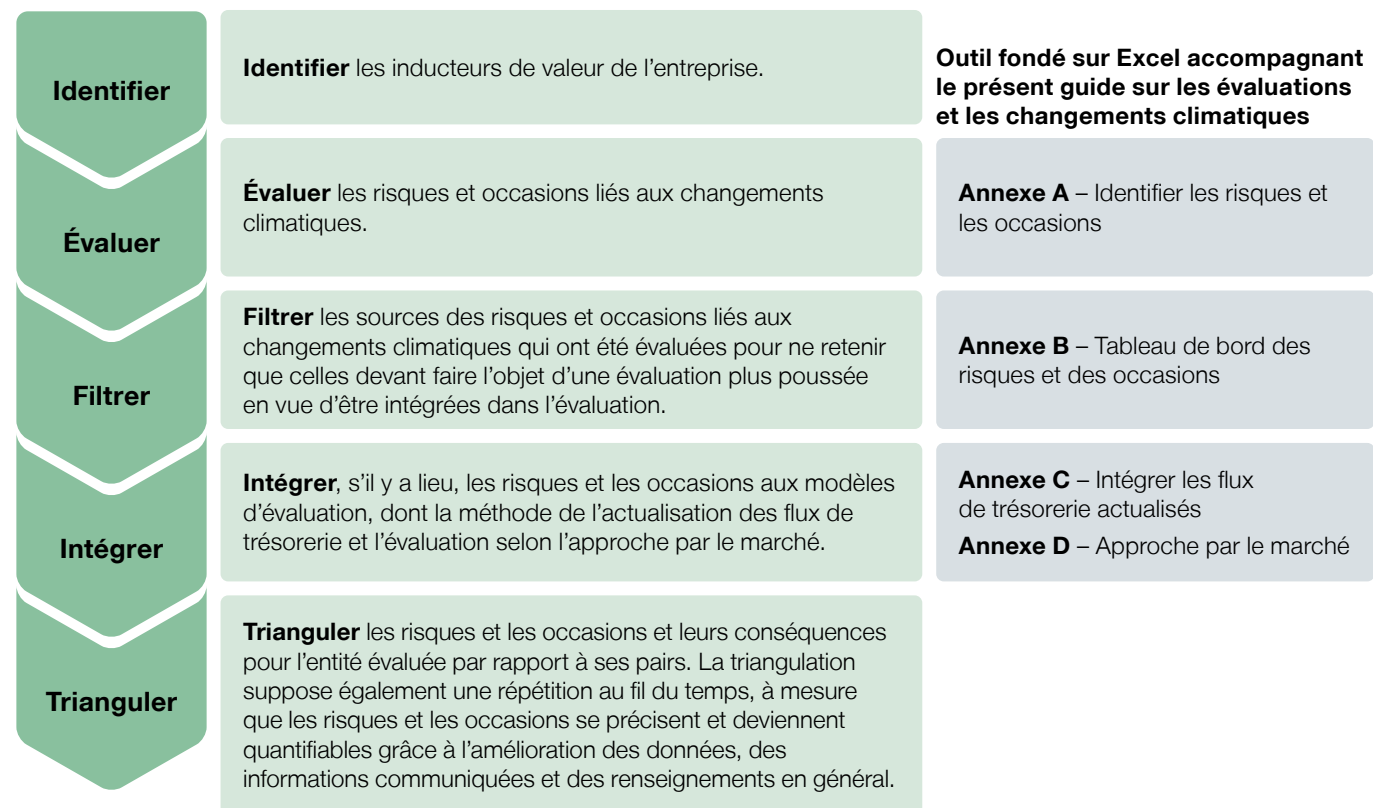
Identifier

Identifier les inducteurs de valeur de l’entreprise.

Évaluer

Évaluer les risques et occasions liés aux changements climatiques.

Filtrer

Filtrer les sources des risques et occasions liés aux changements climatiques qui ont été évaluées pour ne retenir que celles devant faire l’objet d’une évaluation plus poussée en vue d’être intégrées dans l’évaluation.

Intégrer

Intégrer, s’il y a lieu, les risques et les occasions aux modèles d’évaluation, dont la méthode de l’actualisation des flux de trésorerie et l’évaluation selon l’approche par le marché.

Trianguler

Trianguler les risques et les occasions et leurs conséquences pour l’entité évaluée par rapport à ses pairs. La triangulation suppose également une répétition au fil du temps, à mesure que les risques et les occasions se précisent et deviennent quantifiables grâce à l’amélioration des données, des informations communiquées et des renseignements en général.

Outil fondé sur Excel accompagnant le présent guide sur les évaluations et les changements climatiques

Annexe A – Identifier les risques et les occasions

Annexe B – Tableau de bord des risques et des occasions

Annexe C – Intégrer les flux de trésorerie actualisés

Annexe D – Approche par le marché